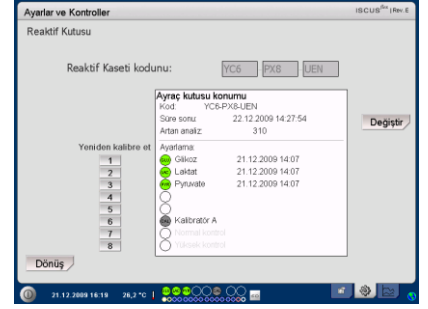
Ayarlar ve Kontroller

ISCUS$^{flex}$ | Rev.6

Reaktif Kutusu

Reaktif Kaseti kodunu:

YC6 PX8 UEN

Ayraç kutusu konumu

Kod: YC6-PX8-UEN

Süre sonu: 22.12.2009 14:27:54

Artan analiz: 310

Değiştir

Yeniden kalibre et

1
2
3
4
5
6
7
8

Ayarlama:

Glikoz 21.12.2009 14:07

Laktat 21.12.2009 14:07

Pyruvate 21.12.2009 14:07

Kalibratör A

Normal kontrol

Yüksek kontrol

Dönüş

21.12.2009 16:19 26,2 °C